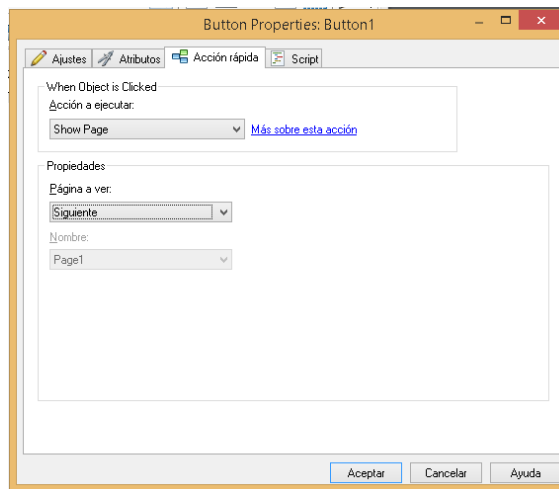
Button Properties: Button1

Ajustes | Atributos | Acción rápida | Script

When Object is Clicked
Acción a ejecutar:
Show Page
Más sobre esta acción

Propiedades
Página a ver:
Siguiente
Nombre:
Page1

Aceptar | Cancelar | Ayuda